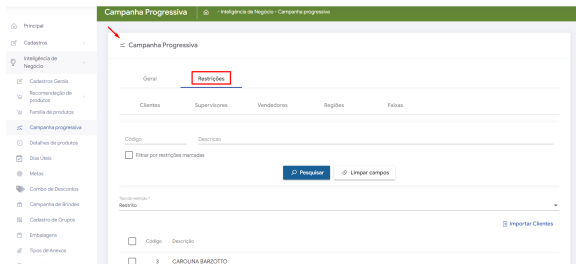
Principal
Cadastros
Inteligência de Negócio
Cadastros Gerais
Recomendação de produtos
Família de produtos
Campanha progressiva
Detalhes de produtos
Dias Úteis
Metas
Combo de Descontos
Campanha de Brindes
Cadastro de Grupos
Embalagens
Tipos de Anexos

Campanha Progressiva
> Inteligência de Negócio > Campanha progressiva

Campanha Progressiva

Geral
Restrições

Clientes
Supervisores
Vendedores
Regiões
Faixas

Código
Descricao

Filtrar por restrições marcadas

Pesquisar
Limpar campos

Tipo de restrição *
Restrito

Importar Clientes

Código
Descrição

3
CAROLINA BARZOTTO